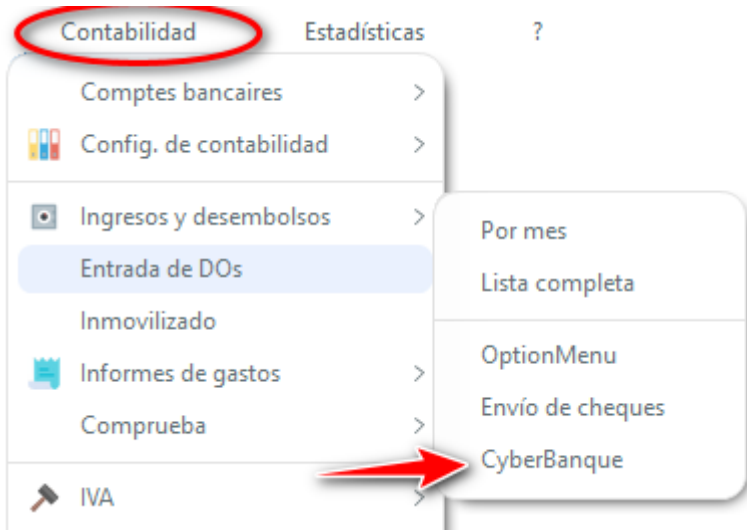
Contabilidad Estadísticas ?

Comptes bancaires >
Config. de contabilidad >
Ingresos y desembolsos >
Entrada de DOs
Inmovilizado
Informes de gastos >
Comprueba >
IVA >

Por mes
Lista completa
OptionMenu
Envío de cheques
CyberBanque